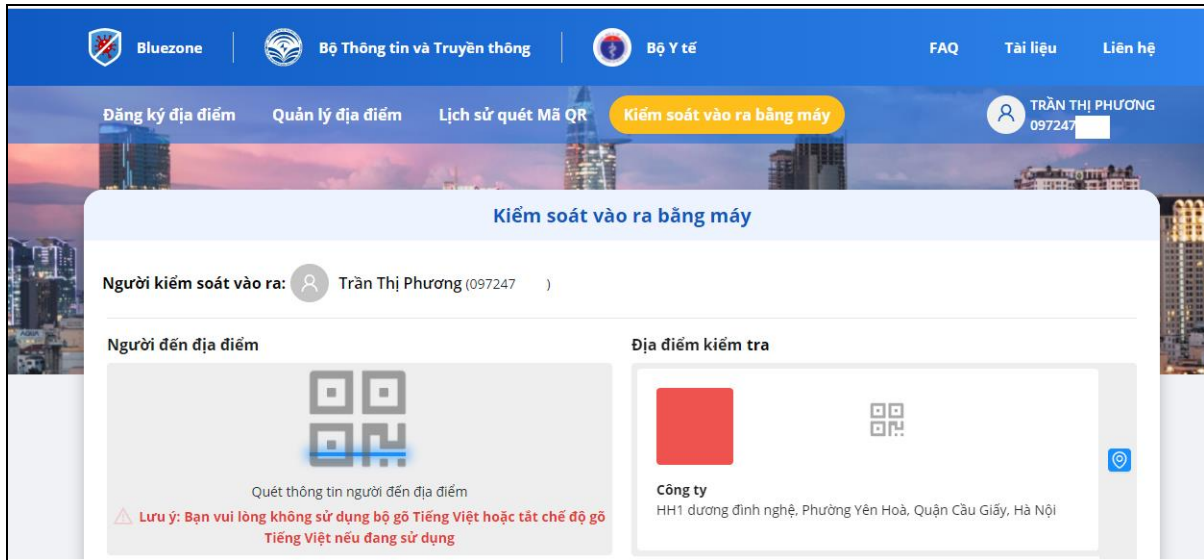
Bluezone Bộ Thông tin và Truyền thông Bộ Y tế FAQ Tài liệu Liên hệ

Đăng ký địa điểm Quản lý địa điểm Lịch sử quét Mã QR Kiểm soát vào ra bằng máy

TRẦN THỊ PHƯƠNG
097247

Kiểm soát vào ra bằng máy

Người kiểm soát vào ra: Trần Thị Phương (097247 )

Người đến địa điểm

Quét thông tin người đến địa điểm

Lưu ý: Bạn vui lòng không sử dụng bộ gõ Tiếng Việt hoặc tắt chế độ gõ Tiếng Việt nếu đang sử dụng

Địa điểm kiểm tra

Công ty
HH1 dương đình nghệ, Phường Yên Hoà, Quận Cầu Giấy, Hà Nội